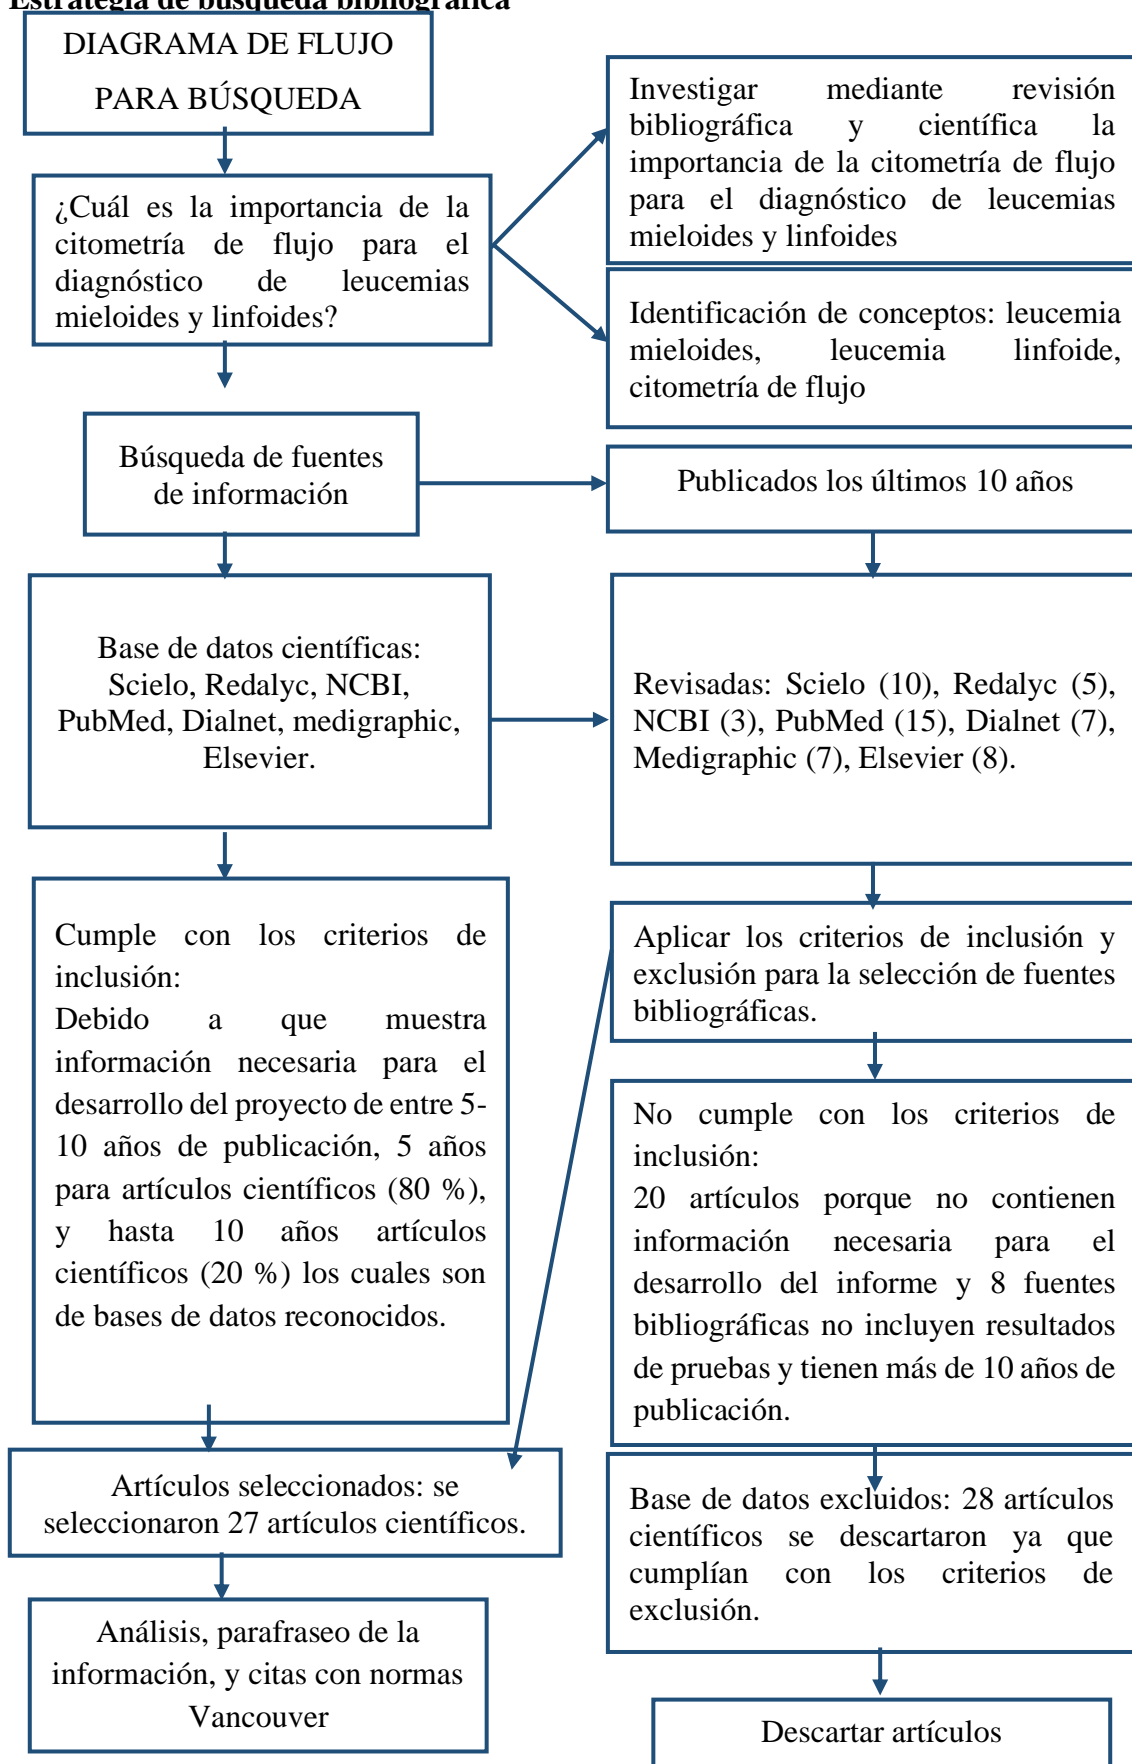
Estrategia de búsqueda bibliográfica

DIAGRAMA DE FLUJO PARA BÚSQUEDA

¿Cuál es la importancia de la citometría de flujo para el diagnóstico de leucemias mieloides y linfoides?

Investigar mediante revisión bibliográfica y científica la importancia de la citometría de flujo para el diagnóstico de leucemias mieloides y linfoides

Identificación de conceptos: leucemia mieloides, leucemia linfoide, citometría de flujo

Búsqueda de fuentes de información

Publicados los últimos 10 años

Base de datos científicas: Scielo, Redalyc, NCBI, PubMed, Dialnet, medigraphic, Elsevier.

Revisadas: Scielo (10), Redalyc (5), NCBI (3), PubMed (15), Dialnet (7), Medigraphic (7), Elsevier (8).

Cumple con los criterios de inclusión:
Debido a que muestra información necesaria para el desarrollo del proyecto de entre 5-10 años de publicación, 5 años para artículos científicos (80 %), y hasta 10 años artículos científicos (20 %) los cuales son de bases de datos reconocidos.

Aplicar los criterios de inclusión y exclusión para la selección de fuentes bibliográficas.

No cumple con los criterios de inclusión:
20 artículos porque no contienen información necesaria para el desarrollo del informe y 8 fuentes bibliográficas no incluyen resultados de pruebas y tienen más de 10 años de publicación.

Artículos seleccionados: se seleccionaron 27 artículos científicos.

Base de datos excluidos: 28 artículos científicos se descartaron ya que cumplían con los criterios de exclusión.

Análisis, parafraseo de la información, y citas con normas Vancouver

Descartar artículos